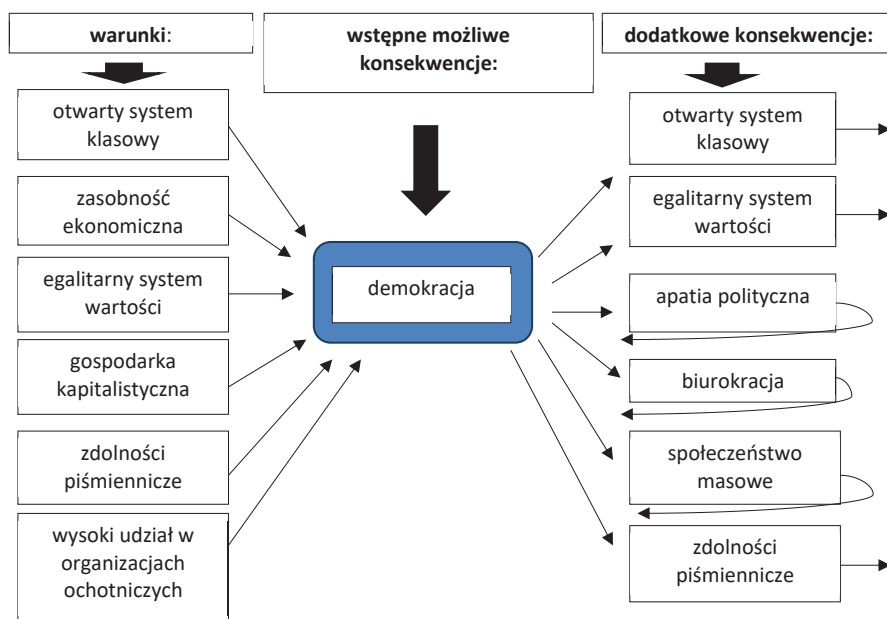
warunki:

wstępne możliwe konsekwencje:

dodatkowe konsekwencje:

otwarty system klasowy

zasobność ekonomiczna

egalitarny system wartości

gospodarka kapitalistyczna

zdolności piśmiennicze

wysoki udział w organizacjach ochotniczych

demokracja

otwarty system klasowy

egalitarny system wartości

apatia polityczna

biurokracja

społeczeństwo masowe

zdolności piśmiennicze